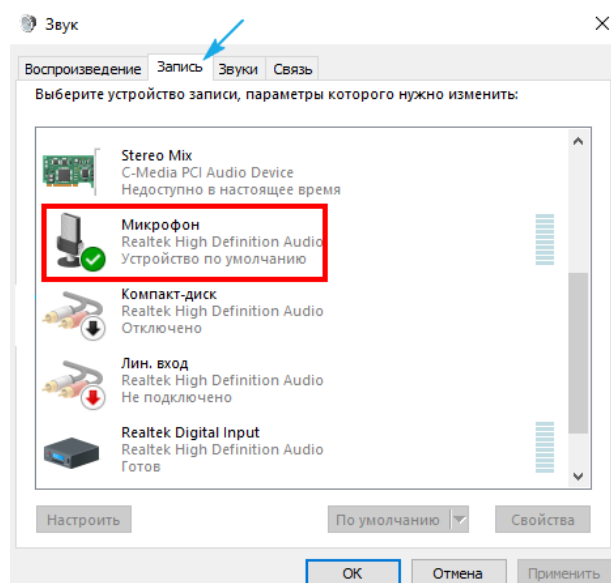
Звук

Воспроизведение Запись Звуки Связь

Выберите устройство записи, параметры которого нужно изменить:

Stereo Mix
C-Media PCI Audio Device
Недоступно в настоящее время

Микрофон
Realtek High Definition Audio
Устройство по умолчанию

Компакт-диск
Realtek High Definition Audio
Отключено

Лин. вход
Realtek High Definition Audio
Не подключено

Realtek Digital Input
Realtek High Definition Audio
Готов

Настроить По умолчанию Свойства

OK Отмена Применить